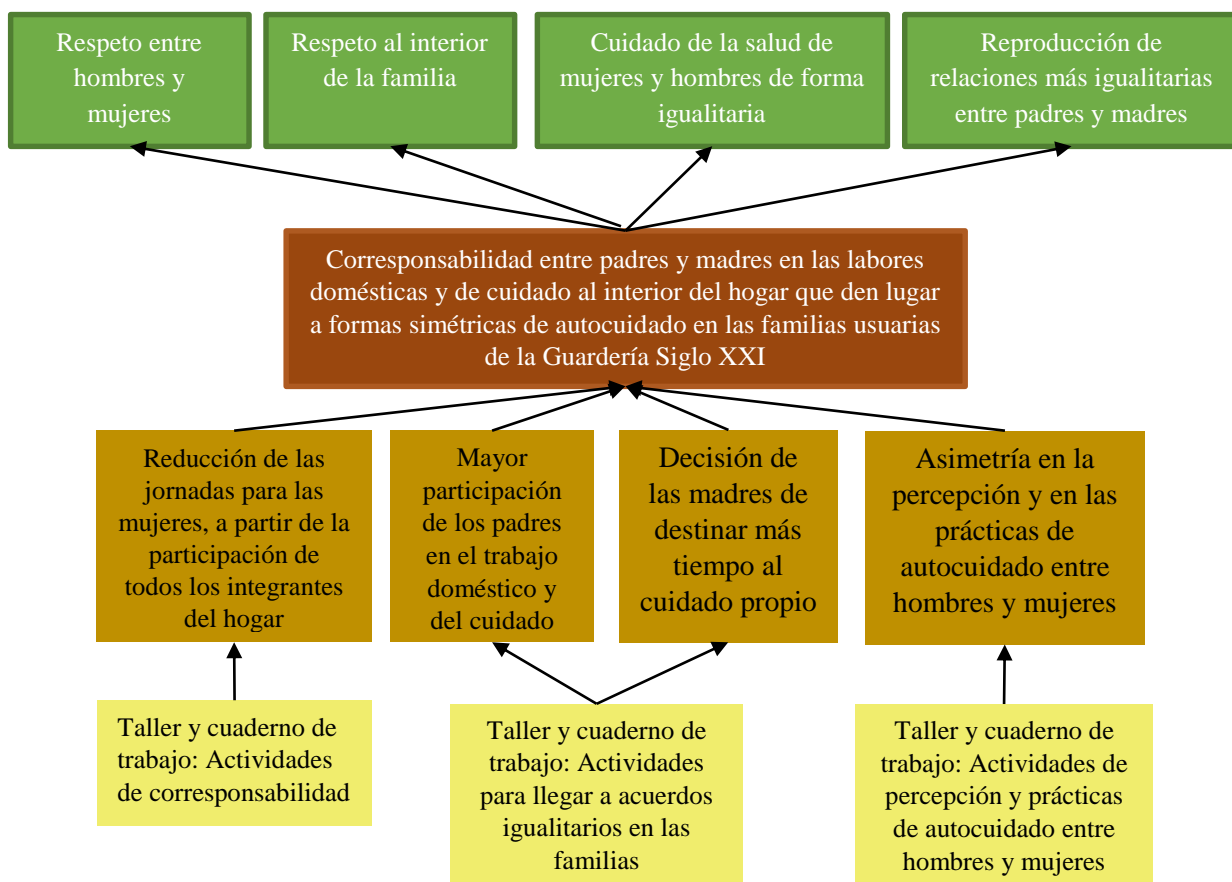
Respeto entre hombres y mujeres

Respeto al interior de la familia

Cuidado de la salud de mujeres y hombres de forma igualitaria

Reproducción de relaciones más igualitarias entre padres y madres

Corresponsabilidad entre padres y madres en las labores domésticas y de cuidado al interior del hogar que den lugar a formas simétricas de autocuidado en las familias usuarias de la Guardería Siglo XXI

Reducción de las jornadas para las mujeres, a partir de la participación de todos los integrantes del hogar

Mayor participación de los padres en el trabajo doméstico y del cuidado

Decisión de las madres de destinar más tiempo al cuidado propio

Asimetría en la percepción y en las prácticas de autocuidado entre hombres y mujeres

Taller y cuaderno de trabajo: Actividades de corresponsabilidad

Taller y cuaderno de trabajo: Actividades para llegar a acuerdos igualitarios en las familias

Taller y cuaderno de trabajo: Actividades de percepción y prácticas de autocuidado entre hombres y mujeres